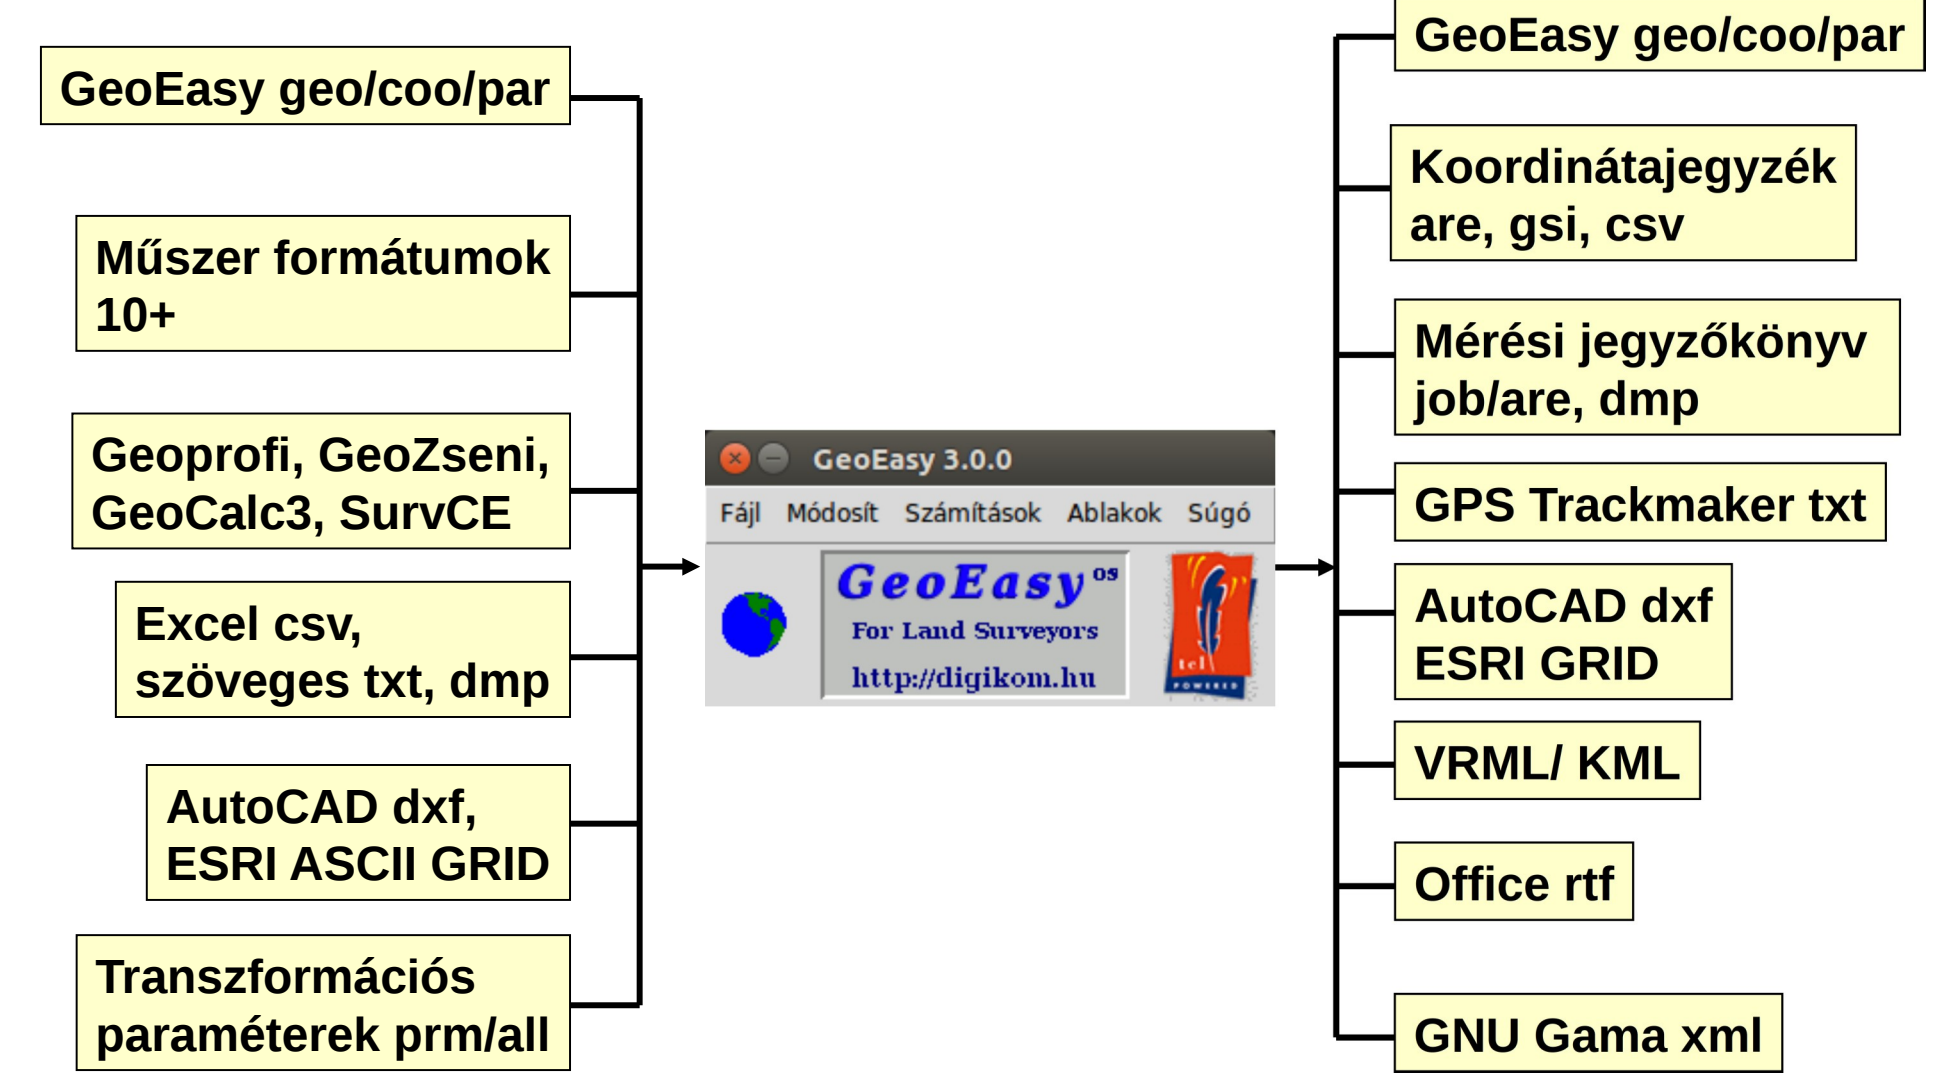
GeoEasy geo/coo/par

Műszer formátumok 10+

Geoprofi, GeoZseni, GeoCalc3, SurvCE

Excel csv, szöveges txt, dmp

AutoCAD dxf, ESRI ASCII GRID

Transzformációs paraméterek prm/all

GeoEasy 3.0.0

Fájl Módosít Számítások Ablakok Súgó

GeoEasy$^{OS}$
For Land Surveyors
http://digikom.hu

tcl POWERED

GeoEasy geo/coo/par

Koordinátajegyzék are, gsi, csv

Mérési jegyzőkönyv job/are, dmp

GPS Trackmaker txt

AutoCAD dxf ESRI GRID

VRML/ KML

Office rtf

GNU Gama xml